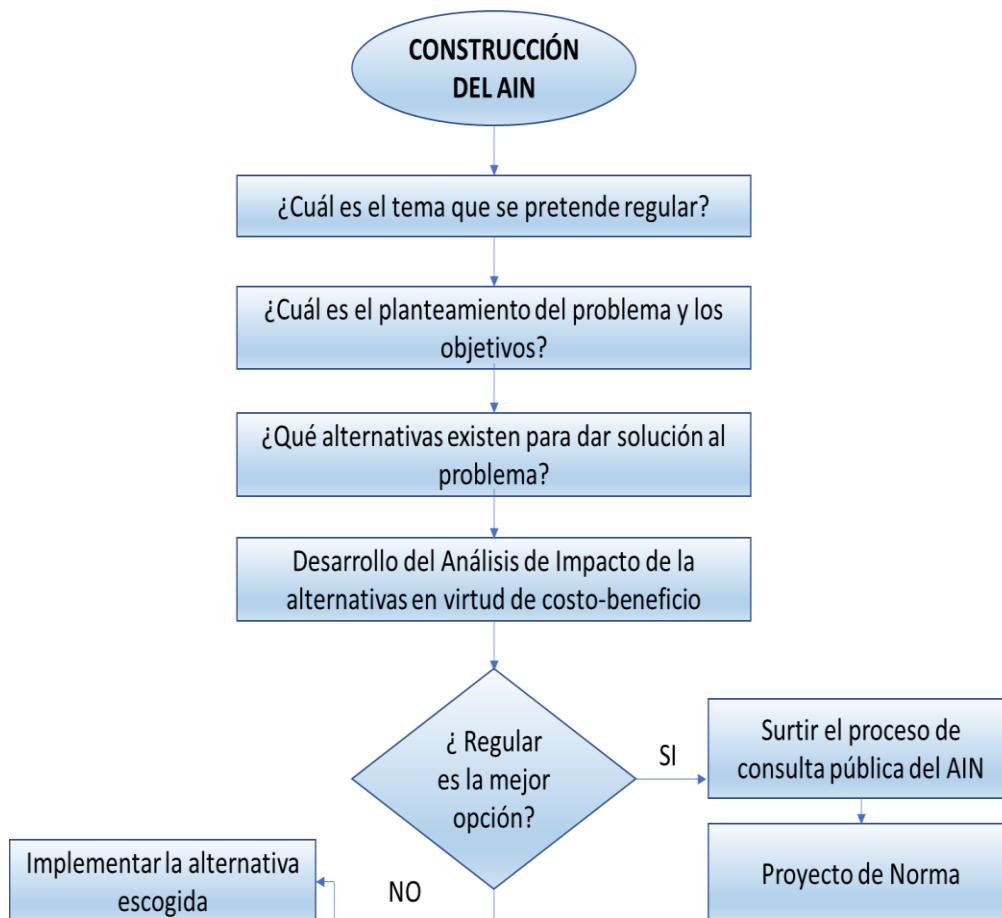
CONSTRUCCIÓN DEL AIN

¿Cuál es el tema que se pretende regular?

¿Cuál es el planteamiento del problema y los objetivos?

¿Qué alternativas existen para dar solución al problema?

Desarrollo del Análisis de Impacto de la alternativas en virtud de costo-beneficio

¿ Regular es la mejor opción?

SI

Surtir el proceso de consulta pública del AIN

Proyecto de Norma

NO

Implementar la alternativa escogida